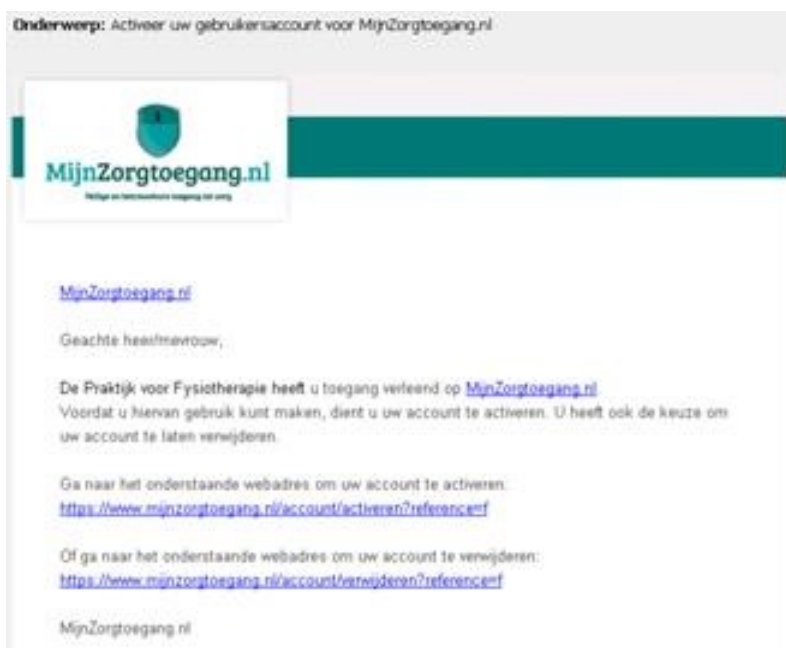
**Onderwerp:** Activeer uw gebruikersaccount voor MijnZorgtoegang.nl

MijnZorgtoegang.nl

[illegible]

MijnZorgtoegang.nl

Geachte heer/mevrouw,

**De Praktijk voor Fysiotherapie heeft** u toegang verleend op MijnZorgtoegang.nl
Voordat u hiervan gebruik kunt maken, dient u uw account te activeren. U heeft ook de keuze om uw account te laten verwijderen.

Ga naar het onderstaande webadres om uw account te activeren:
https://www.mijnzorgtoegang.nl/account/activeren?reference=f

Of ga naar het onderstaande webadres om uw account te verwijderen:
https://www.mijnzorgtoegang.nl/account/verwijderen?reference=f

MijnZorgtoegang.nl